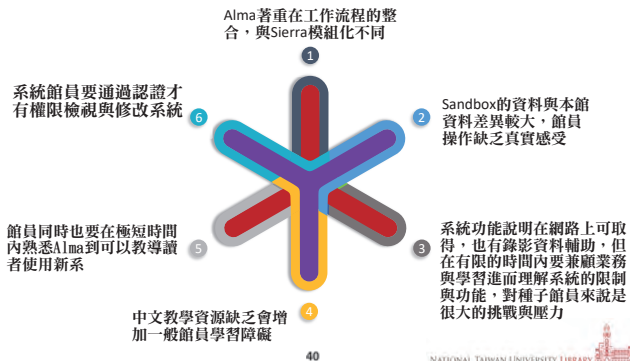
Alma著重在工作流程的整合，與Sierra模組化不同

1

Sandbox的資料與本館資料差異較大，館員操作缺乏真實感受

2

系統功能說明在網路上可取得，也有錄影資料輔助，但在有限的時間內要兼顧業務與學習進而理解系統的限制與功能，對種子館員來說是很大的挑戰與壓力

3

中文教學資源缺乏會增加一般館員學習障礙

4

館員同時也要在極短時間內熟悉Alma到可以教導讀者使用新系

5

系統館員要通過認證才有權限檢視與修改系統

6

40

NATIONAL TAIWAN UNIVERSITY LIBRARY